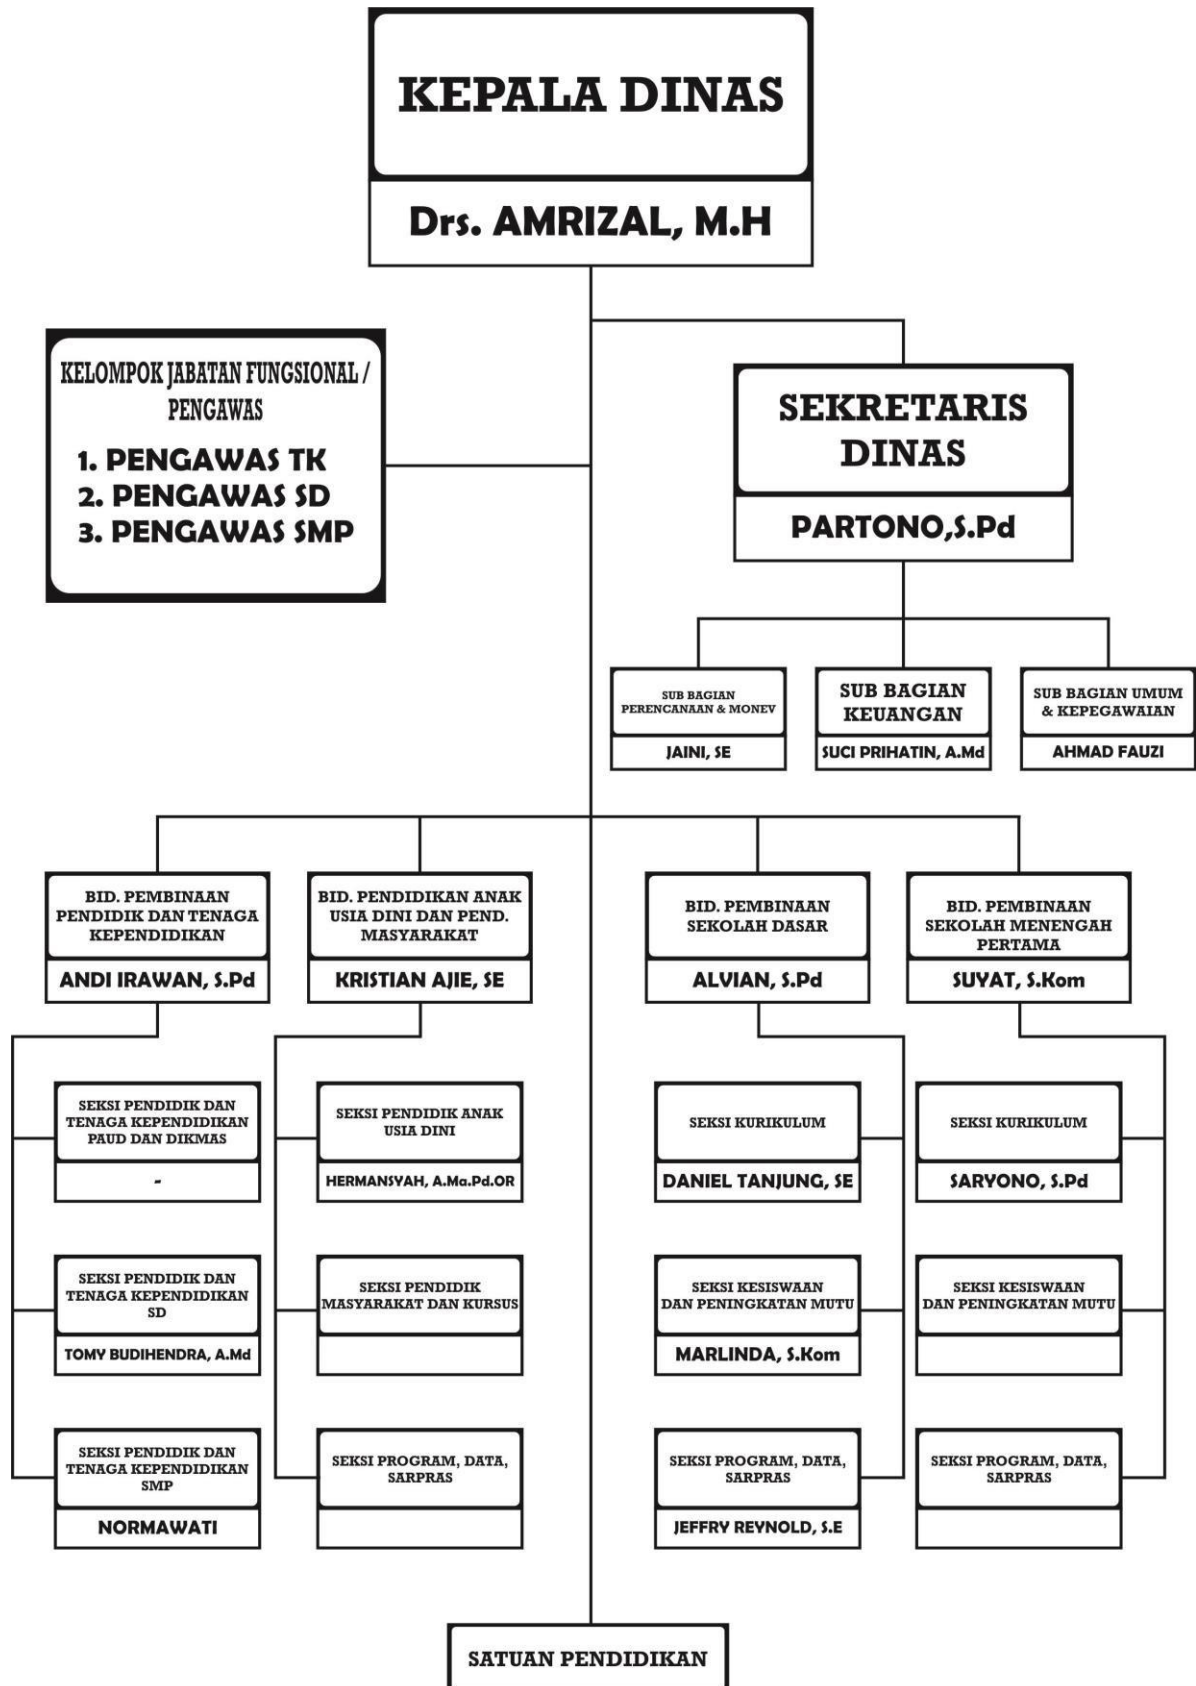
KEPALA DINAS

Drs. AMRIZAL, M.H

KELOMPOK JABATAN FUNGSIONAL / PENGAWAS

1. PENGAWAS TK
2. PENGAWAS SD
3. PENGAWAS SMP

SEKRETARIS DINAS

PARTONO,S.Pd

SUB BAGIAN PERENCANAAN & MONEV

JAINI, SE

SUB BAGIAN KEUANGAN

SUCI PRIHATIN, A.Md

SUB BAGIAN UMUM & KEPEGAWAIAN

AHMAD FAUZI

BID. PEMBINAAN PENDIDIK DAN TENAGA KEPENDIDIKAN

ANDI IRAWAN, S.Pd

BID. PENDIDIKAN ANAK USIA DINI DAN PEND. MASYARAKAT

KRISTIAN AJIE, SE

BID. PEMBINAAN SEKOLAH DASAR

ALVIAN, S.Pd

BID. PEMBINAAN SEKOLAH MENENGAH PERTAMA

SUYAT, S.Kom

SEKSI PENDIDIK DAN TENAGA KEPENDIDIKAN PAUD DAN DIKMAS

-

SEKSI PENDIDIK DAN TENAGA KEPENDIDIKAN SD

TOMY BUDIHENDRA, A.Md

SEKSI PENDIDIK DAN TENAGA KEPENDIDIKAN SMP

NORMAWATI

SEKSI PENDIDIK ANAK USIA DINI

HERMANSYAH, A.Ma.Pd.OR

SEKSI PENDIDIK MASYARAKAT DAN KURSUS

SEKSI PROGRAM, DATA, SARPRAS

SEKSI KURIKULUM

DANIEL TANJUNG, SE

SEKSI KESISWAAN DAN PENINGKATAN MUTU

MARLINDA, S.Kom

SEKSI PROGRAM, DATA, SARPRAS

JEFFRY REYNOLD, S.E

SEKSI KURIKULUM

SARYONO, S.Pd

SEKSI KESISWAAN DAN PENINGKATAN MUTU

SEKSI PROGRAM, DATA, SARPRAS

SATUAN PENDIDIKAN